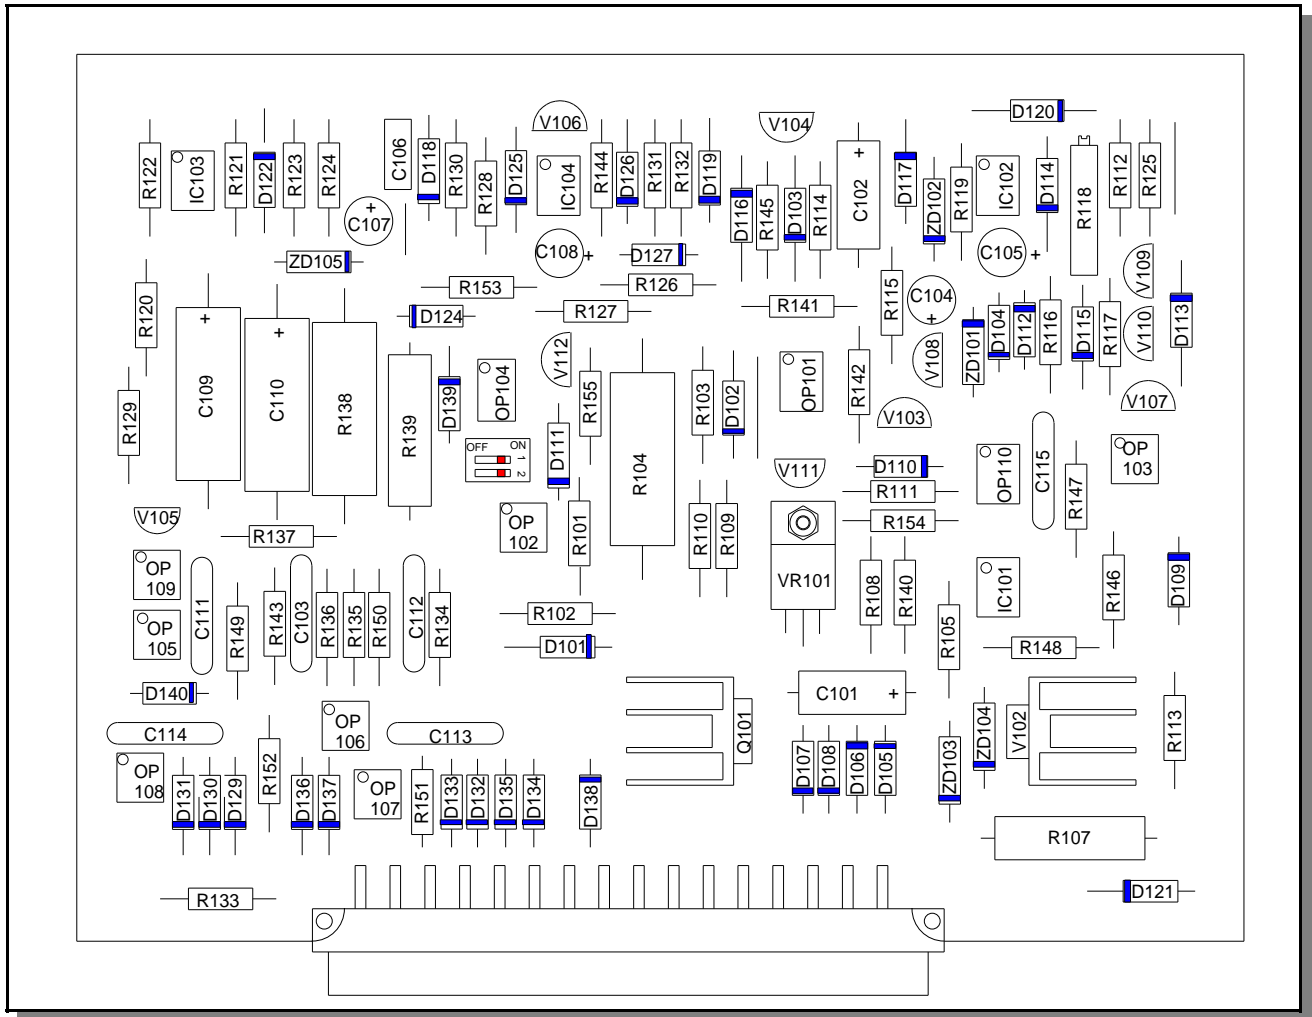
D120
V106
V104
R122
IC103
R121
D122
R123
R124
C106
D118
R130
R128
D125
IC104
R144
D126
R131
R132
D119
D116
R145
D103
R114
C102
D117
ZD102
R119
IC102
D114
R118
R112
R125
C107
C108
D127
C105
ZD105
R153
R126
V109
R120
D124
R127
R141
R115
C104
D113
C109
C110
R138
D104
D112
R116
D115
R117
V110
V112
OP104
ZD101
R139
D139
R155
R103
D102
OP101
R142
V108
R129
V107
V103
OFF
ON
1
2
D111
R104
D110
OP110
C115
OP 103
V111
R111
R147
V105
OP 102
R101
R110
R109
R154
R137
OP 109
VR101
R108
R140
IC101
D109
R146
C111
R149
R143
C103
R136
R135
R150
C112
R134
OP 105
R102
R105
D101
R148
D140
C101
Q101
ZD104
V102
R113
C114
OP 106
C113
R152
D107
D108
D106
D105
ZD103
OP 108
D131
D130
D129
D136
D137
OP 107
R151
D133
D132
D135
D134
D138
R107
D121
R133